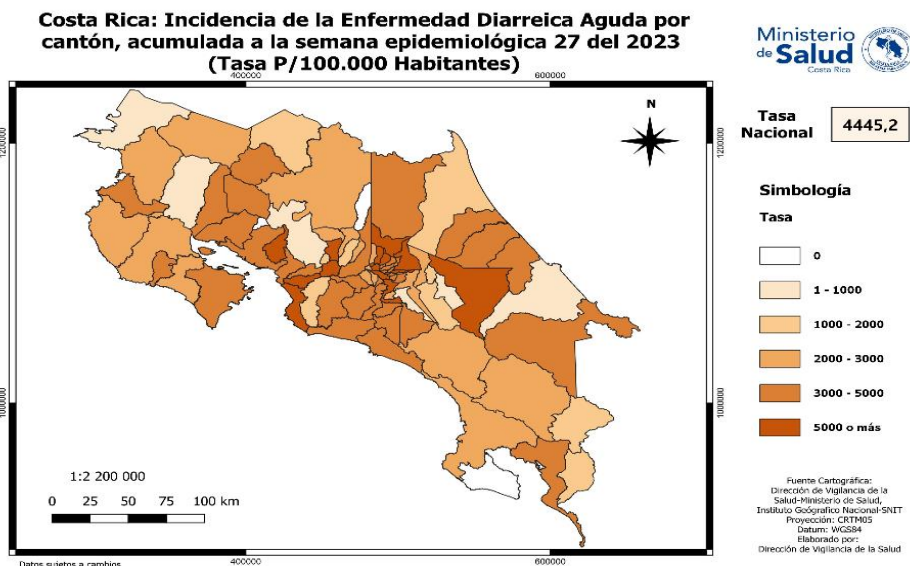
Costa Rica: Incidencia de la Enfermedad Diarreica Aguda por cantón, acumulada a la semana epidemiológica 27 del 2023 (Tasa P/100.000 Habitantes)

Ministerio de Salud Costa Rica

400000 600000

1200000 1200000

N

Tasa Nacional 4445,2

Simbología

Tasa

0

1 - 1000

1000 - 2000

2000 - 3000

3000 - 5000

5000 o más

1000000 1000000

1:2 200 000

0 25 50 75 100 km

Fuente Cartográfica: Dirección de Vigilancia de la Salud-Ministerio de Salud, Instituto Geográfico Nacional-SNIT Proyección: CRTM05 Datum: WGS84 Elaborado por: Dirección de Vigilancia de la Salud

Datos sujetos a cambios

400000 600000